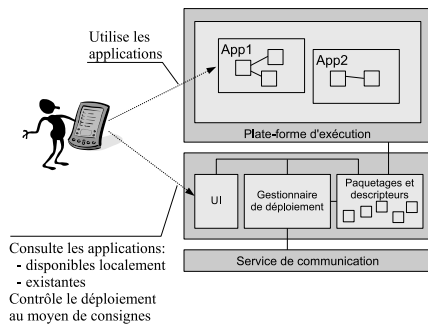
Utilise les applications

App1

App2

Plate-forme d'exécution

UI

Gestionnaire de déploiement

Paquetages et descripteurs

Service de communication

Consulte les applications:
- disponibles localement
- existantes
Contrôle le déploiement au moyen de consignes